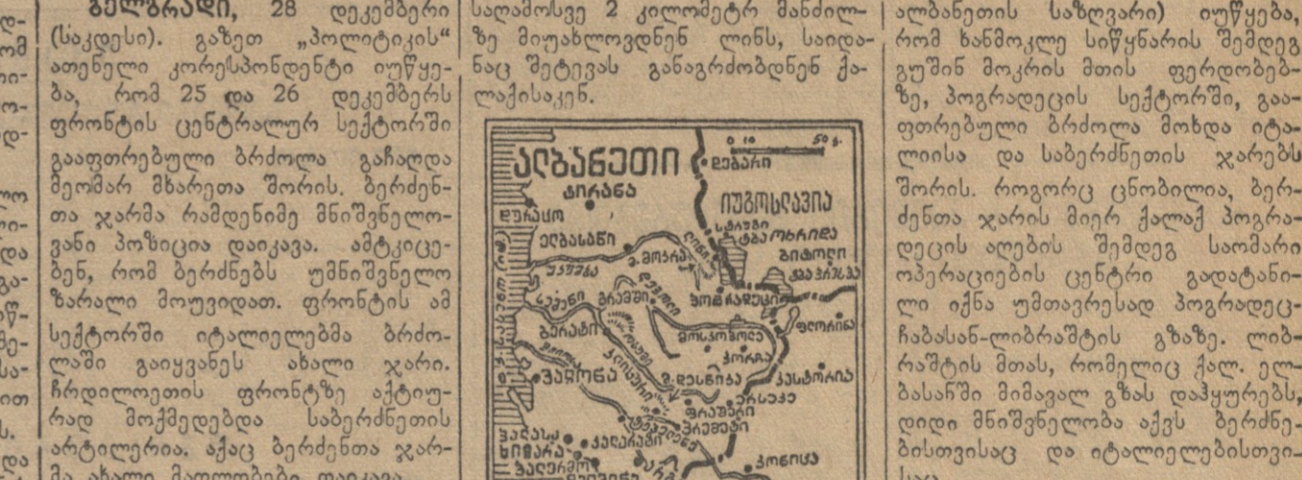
ბელგრადი, 28 დეკემბერი (საკდესი). გაზეთ „პოლიტიკის" ათენელი კორესპონდენტი იუწყება, რომ 25 და 26 დეკემბერს ფრონტის ცენტრალურ სექტორში გააფთრებული ბრძოლა გაჩაღდა მეომარ მხარეთა შორის. ბერძენთა ჯარმა რამდენიმე მნიშვნელოვანი პოზიცია დაიკავა. ამტკიცებენ, რომ ბერძნებს უმნიშვნელო ზარალი მოუვიდათ. ფრონტის ამ სექტორში იტალიელებმა ბრძოლაში გაიყვანეს ახალი ჯარი. ჩრდილოეთის ფრონტზე აქტიურად მოქმედებდა საბერძნეთის არტილერია. აქაც ბერძენთა ჯარმა ახალი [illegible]

სალამოსვე 2 კილომეტრ მანძილზე მიუახლოვდნენ ლინს, საიდანაც შეტევას განაგრძობდნენ ქალაქისაკენ.

0 10 50
ალბანეთი
ლეშო
ლიბარი
ტირანა
იუგოსლავია
დურაცო
ელბასანი
სტრუგა
ოხრიდი
ლინი
ბიტოლი
პოგრადეცი
ბრესპა
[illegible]
ბერატი
ფლორინა
მოსკოპოლე
კორჩა
ვალონა
კასტორია
ლესკოვიკი
ერსეკა
თეპელენი
ქლისურა
ჰიმარა
არგიროკასტრო
კოჩანი

ალბანეთის საზღვარი) იუწყება, რომ ხანმოკლე სიწყნარის შემდეგ გუშინ მოკრის მთის ფერდობებზე, პოგრადეცის სექტორში, გააფთრებული ბრძოლა მოხდა იტალიისა და საბერძნეთის ჯარებს შორის. როგორც ცნობილია, ბერძენთა ჯარის მიერ ქალაქ პოგრადეცის აღების შემდეგ სამარი ოპერაციების ცენტრი გადატანილი იქნა უმთავრესად პოგრადეც-ჩაზასან-ლიბრაშტის გზაზე. ლიბრაშტის მთას, რომელიც ქალ. ელბასანში მიმავალ გზას დაჰყურებს, დიდი მნიშვნელობა აქვს ბერძნებისთვისაც და იტალიელებისთვი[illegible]